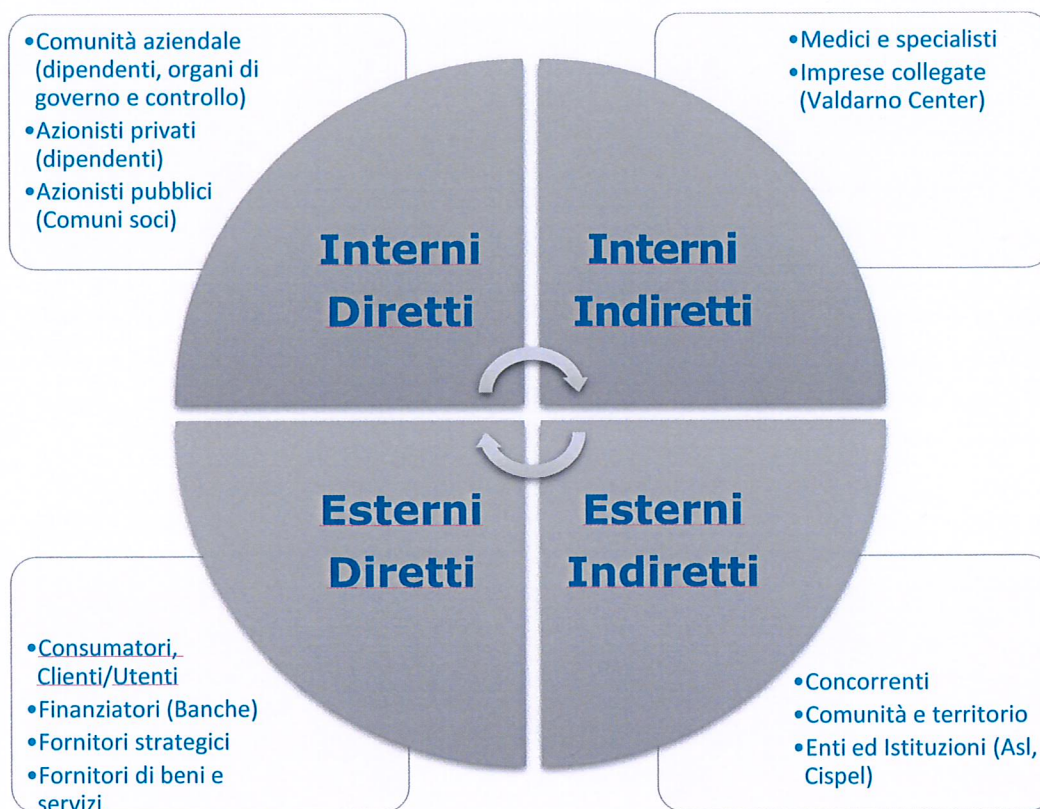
•Comunità aziendale (dipendenti, organi di governo e controllo)
•Azionisti privati (dipendenti)
•Azionisti pubblici (Comuni soci)

•Medici e specialisti
•Imprese collegate (Valdarno Center)

Interni Diretti

Interni Indiretti

Esterni Diretti

Esterni Indiretti

•Consumatori, Clienti/Utenti
•Finanziatori (Banche)
•Fornitori strategici
•Fornitori di beni e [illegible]

•Concorrenti
•Comunità e territorio
•Enti ed Istituzioni (Asl, Cispel)